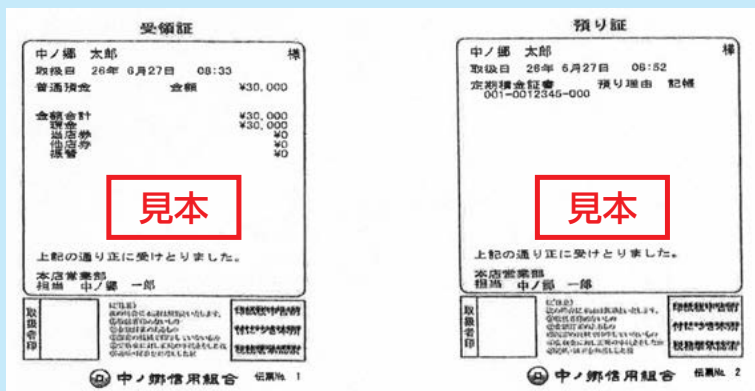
受領証

中ノ郷 太郎 様

取扱日 26年 6月27日 08:33

普通預金 金額 ¥30,000

金額合計 ¥30,000
現金 ¥30,000
当店券 ¥0
他店券 ¥0
振替 ¥0

見本

上記の通り正に受けとりました。

本店営業部
担当 中ノ郷 一郎

取扱者印

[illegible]

中ノ郷信用組合 伝票No. 1

預り証

中ノ郷 太郎 様

取扱日 26年 6月27日 08:52

定期預金証書 預り理由 記帳
001-0012345-000

見本

上記の通り正に受けとりました。

本店営業部
担当 中ノ郷 一郎

取扱者印

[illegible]

中ノ郷信用組合 伝票No. 2